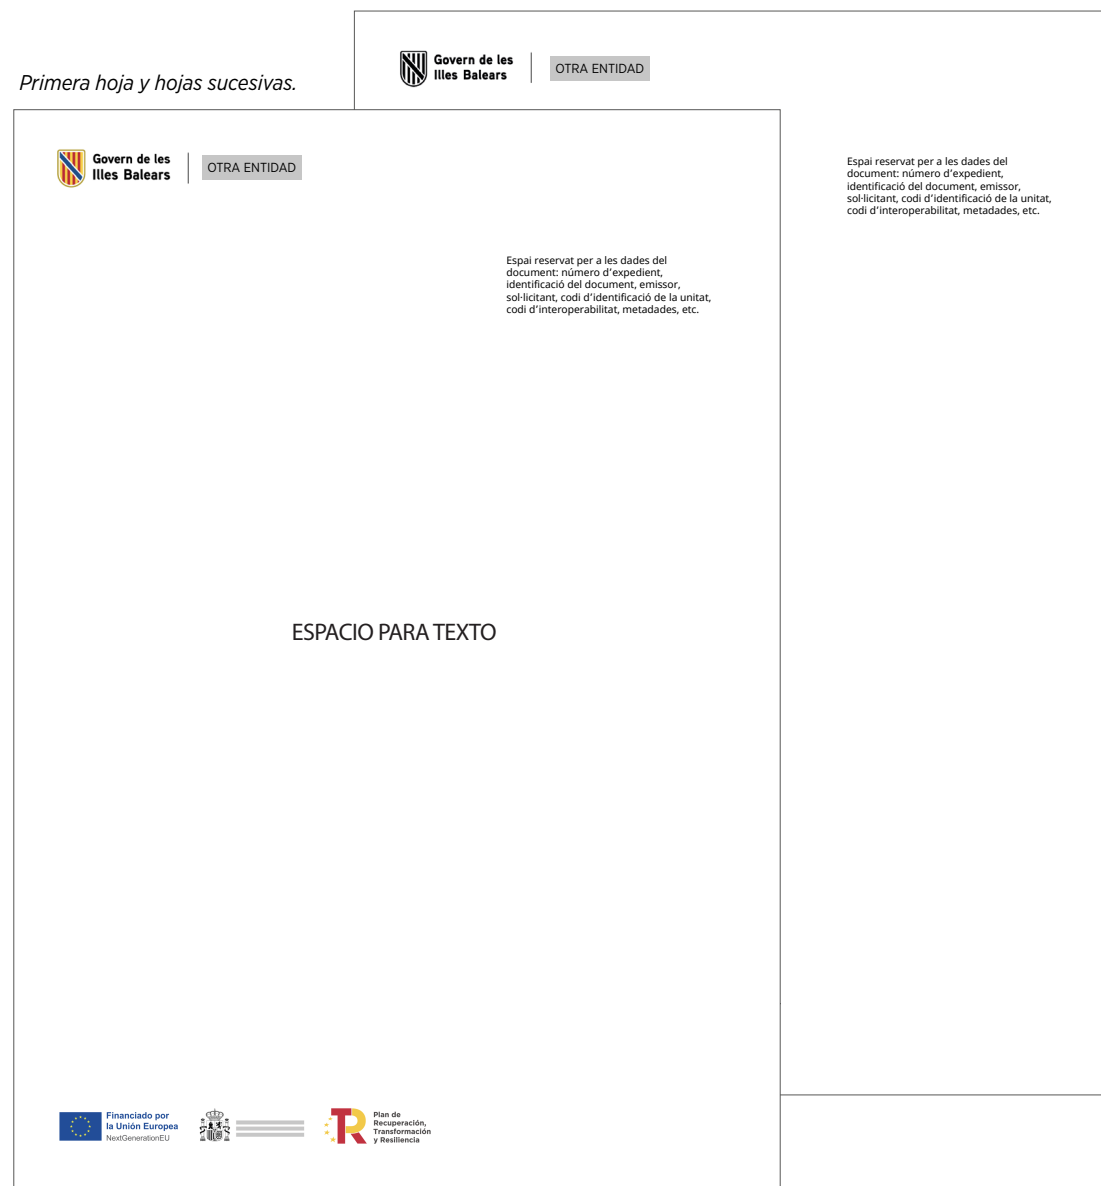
Primera hoja y hojas sucesivas.

Govern de les Illes Balears | OTRA ENTIDAD

Espai reservat per a les dades del document: número d'expedient, identificació del document, emissor, sol·licitant, codi d'identificació de la unitat, codi d'interoperabilitat, metadades, etc.

Govern de les Illes Balears | OTRA ENTIDAD

Espai reservat per a les dades del document: número d'expedient, identificació del document, emissor, sol·licitant, codi d'identificació de la unitat, codi d'interoperabilitat, metadades, etc.

ESPACIO PARA TEXTO

Financiado por la Unión Europea
NextGenerationEU

Plan de Recuperación, Transformación y Resiliencia